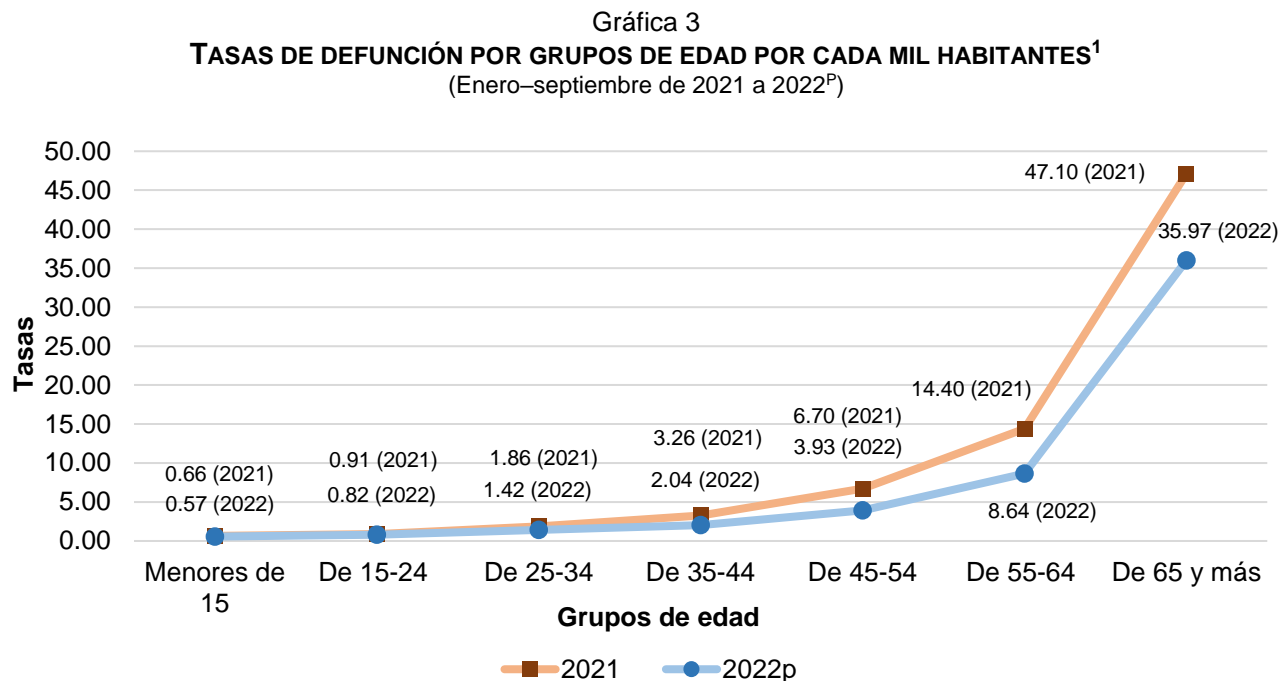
Gráfica 3
TASAS DE DEFUNCIÓN POR GRUPOS DE EDAD POR CADA MIL HABITANTES$^{1}$
(Enero–septiembre de 2021 a 2022$^{P}$)

50.00
45.00
40.00
35.00
30.00
25.00
20.00
15.00
10.00
5.00
0.00

Tasas

47.10 (2021)
35.97 (2022)
14.40 (2021)
6.70 (2021)
3.93 (2022)
3.26 (2021)
2.04 (2022)
1.86 (2021)
1.42 (2022)
0.91 (2021)
0.82 (2022)
0.66 (2021)
0.57 (2022)
8.64 (2022)

Menores de 15
De 15-24
De 25-34
De 35-44
De 45-54
De 55-64
De 65 y más

Grupos de edad

2021
2022p